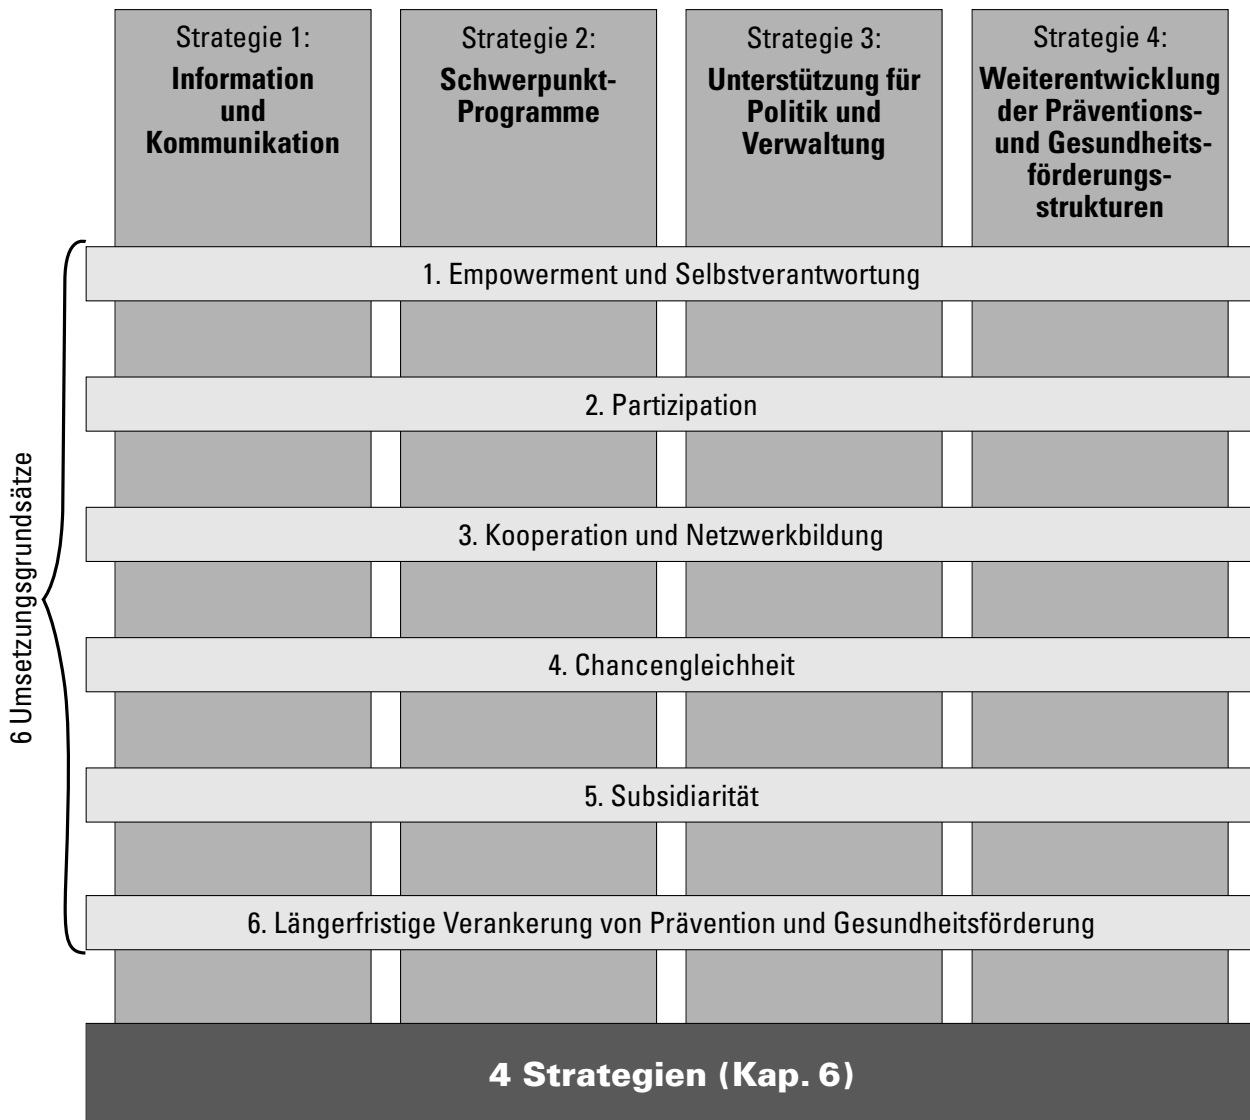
Strategie 1:
**Information und Kommunikation**

Strategie 2:
**Schwerpunkt-Programme**

Strategie 3:
**Unterstützung für Politik und Verwaltung**

Strategie 4:
**Weiterentwicklung der Präventions- und Gesundheitsförderungsstrukturen**

6 Umsetzungsgrundsätze

1. Empowerment und Selbstverantwortung

2. Partizipation

3. Kooperation und Netzwerkbildung

4. Chancengleichheit

5. Subsidiarität

6. Längerfristige Verankerung von Prävention und Gesundheitsförderung

**4 Strategien (Kap. 6)**